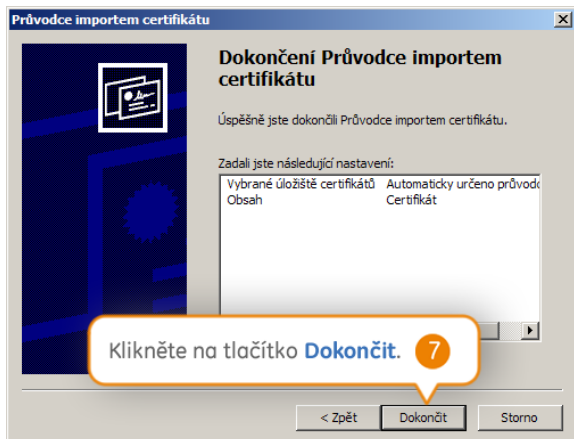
Průvodce importem certifikátu

Dokončení Průvodce importem certifikátu

Úspěšně jste dokončili Průvodce importem certifikátu.

Zadali jste následující nastavení:

| | |
|---|---|
| Vybrané úložiště certifikátů | Automaticky určeno průvodc |
| Obsah | Certifikát |

Klikněte na tlačítko Dokončit. 7

< Zpět | Dokončit | Storno